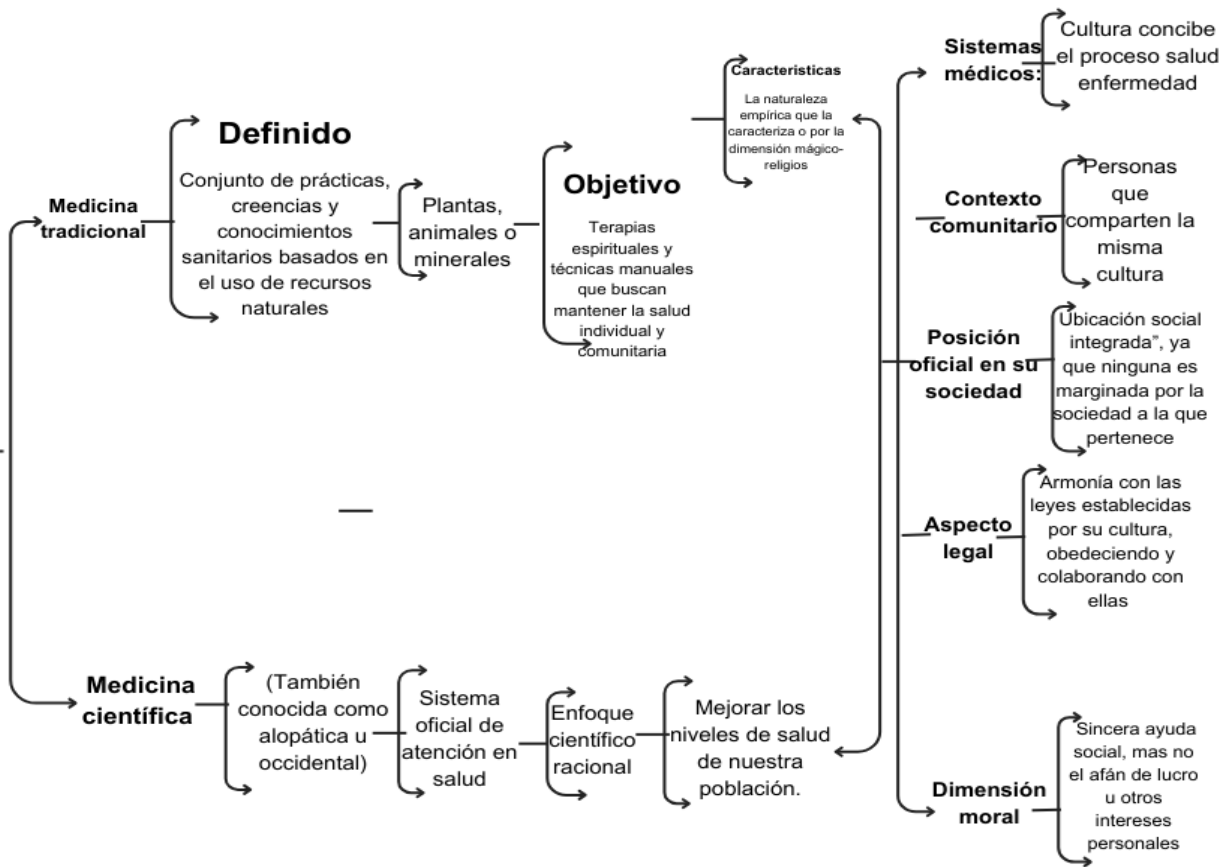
Medicina tradicional

Definido

Conjunto de prácticas, creencias y conocimientos sanitarios basados en el uso de recursos naturales

Plantas, animales o minerales

Objetivo

Terapias espirituales y técnicas manuales que buscan mantener la salud individual y comunitaria

Caracteristicas

La naturaleza empírica que la caracteriza o por la dimensión mágico-religios

Sistemas médicos:

Cultura concibe el proceso salud enfermedad

Contexto comunitario

Personas que comparten la misma cultura

Posición oficial en su sociedad

Ubicación social integrada", ya que ninguna es marginada por la sociedad a la que pertenece

Aspecto legal

Armonía con las leyes establecidas por su cultura, obedeciendo y colaborando con ellas

Dimensión moral

Sincera ayuda social, mas no el afán de lucro u otros intereses personales

Medicina científica

(También conocida como alopática u occidental)

Sistema oficial de atención en salud

Enfoque científico racional

Mejorar los niveles de salud de nuestra población.